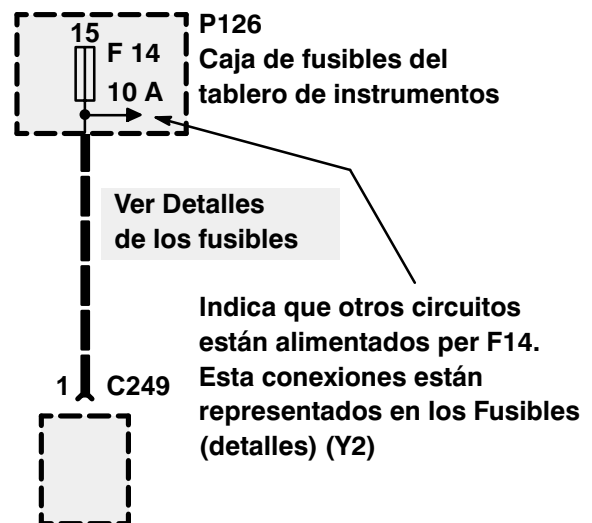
15
F 14
10 A

P126
Caja de fusibles del tablero de instrumentos

Ver Detalles de los fusibles

Indica que otros circuitos están alimentados per F14. Esta conexiones están representados en los Fusibles (detalles) (Y2)

1
C249